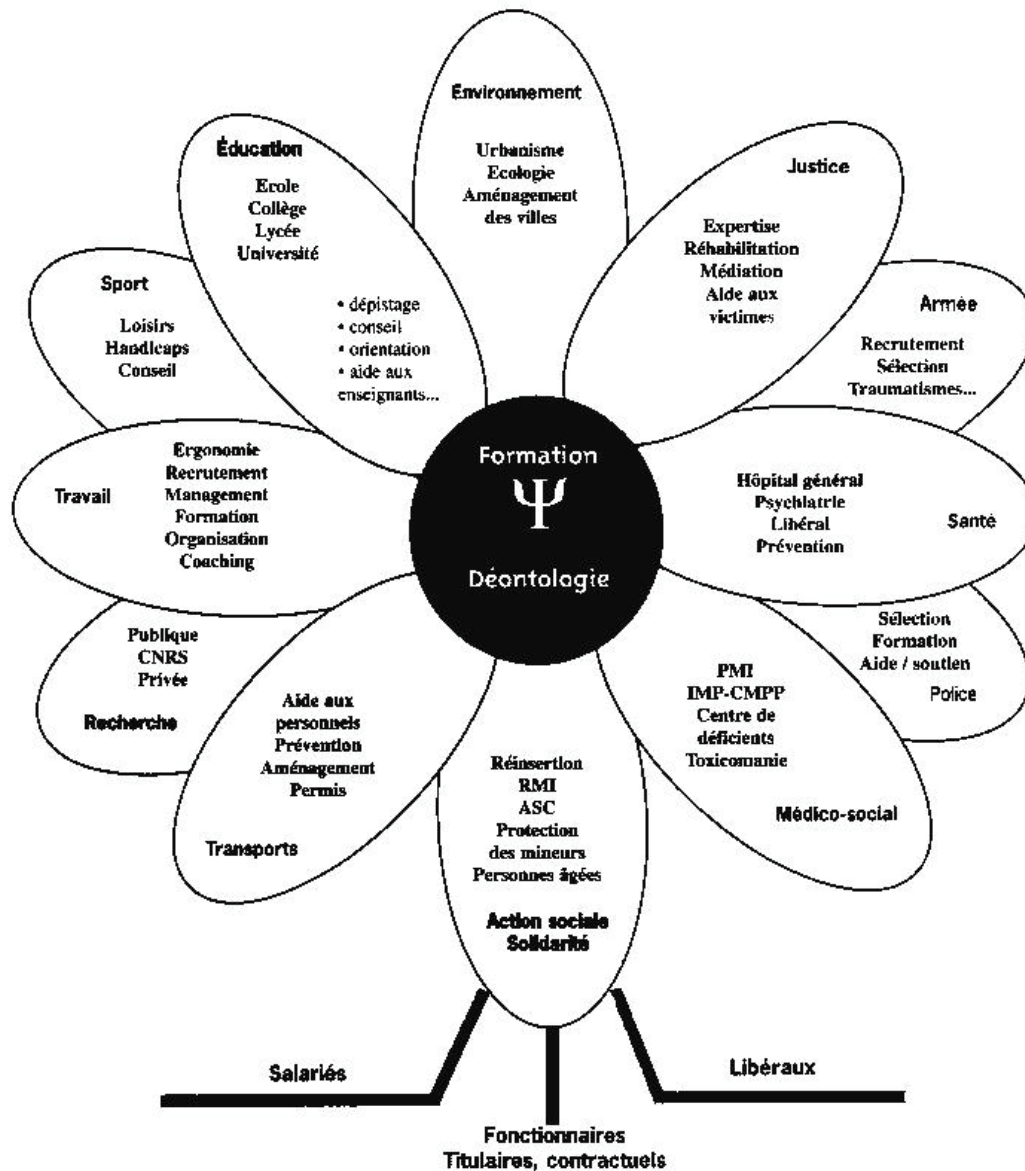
Formation
$\Psi$
Déontologie

Environnement
Urbanisme
Ecologie
Aménagement des villes

Justice
Expertise
Réhabilitation
Médiation
Aide aux victimes

Armée
Recrutement
Sélection
Traumatismes...

Hôpital général
Psychiatrie
Libéral
Prévention
Santé

Sélection
Formation
Aide / soutien
Police

PMI
IMP-CMPP
Centre de déficients
Toxicomanie
Médico-social

Réinsertion
RMI
ASC
Protection des mineurs
Personnes âgées
Action sociale
Solidarité

Aide aux personnels
Prévention
Aménagement
Permis
Transports

Publique
CNRS
Privée
Recherche

Ergonomie
Recrutement
Management
Formation
Organisation
Coaching
Travail

Sport
Loisirs
Handicaps
Conseil

Éducation
Ecole
Collège
Lycée
Université
• dépistage
• conseil
• orientation
• aide aux enseignants...

Salariés
Libéraux
Fonctionnaires
Titulaires, contractuels